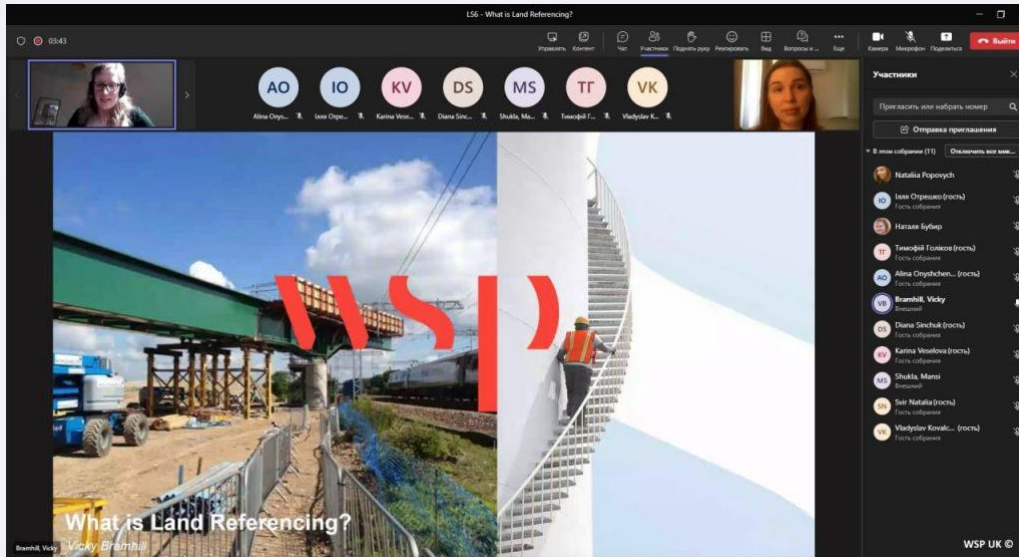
LS6 - What is Land Referencing?

03:43

Управлять Контент Чат Участники Поднять руку Реагировать Вид Вопросы и... Еще Камера Микрофон Поделиться Выйти

AO Alina Onys...
IO Іля Отре...
KV Karina Vese...
DS Diana Sinc...
MS Shukla, Ma...
ТГ Тимофій Г...
VK Vladyslav K...

Участники

Пригласить или набрать номер

Отправка приглашения

В этом собрании (11) Отключить все мик...

Nataliia Popovych
Іля Отрешко (гость) Гость собрания
Наталя Бубир
Тимофій Голіков (гость) Гость собрания
Alina Onyshchen... (гость) Гость собрания
Bramhill, Vicky Внешний
Diana Sinchuk (гость) Гость собрания
Karina Veselova (гость) Гость собрания
Shukla, Mansi Внешний
Svir Natalia (гость) Гость собрания
Vladyslav Kovalc... (гость) Гость собрания

WSP

What is Land Referencing?
Vicky Bramhill

Bramhill, Vicky

WSP UK ©